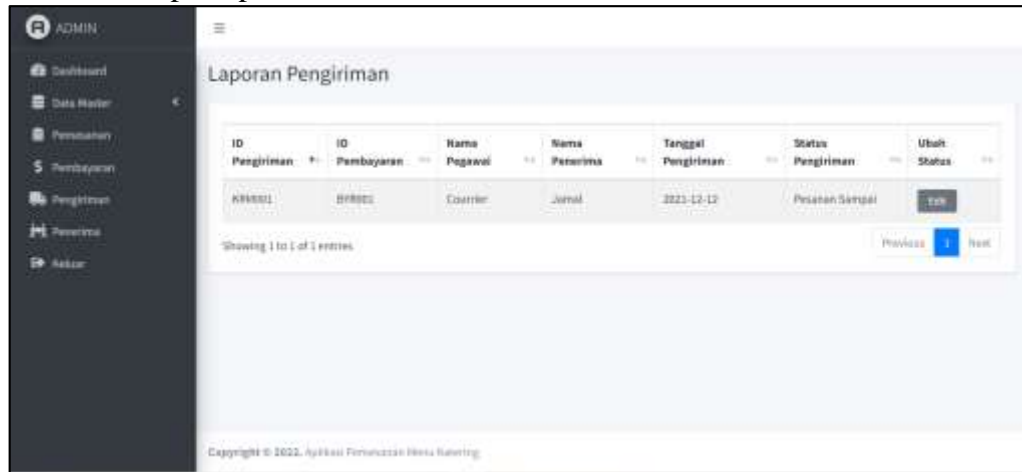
ADMIN

Dashboard
Data Master
Pemesanan
Pembayaran
Pengiriman
Penerima
Keluar

Laporan Pengiriman

| ID Pengiriman | ID Pembayaran | Nama Pegawai | Nama Penerima | Tanggal Pengiriman | Status Pengiriman | Ubah Status |
|---|---|---|---|---|---|---|
| KRM001 | BYR001 | Courier | Jamal | 2021-12-12 | Pesanan Sampai | Edit |

Showing 1 to 1 of 1 entries

Previous 1 Next

Copyright © 2022. Aplikasi Pemesanan Menu Katering